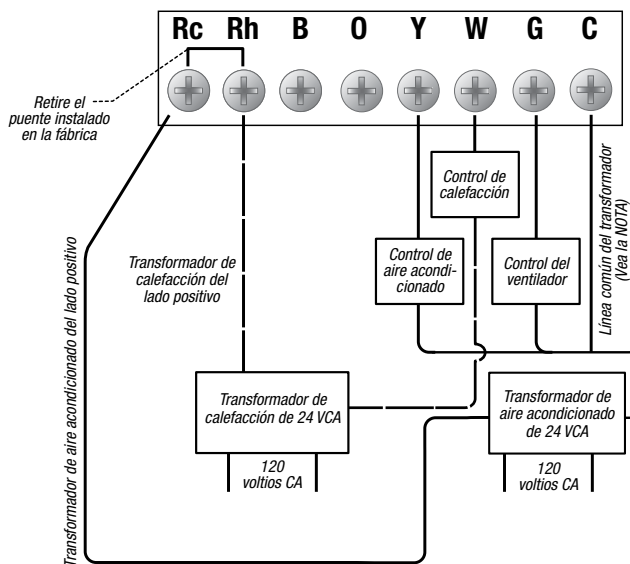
Rc Rh B O Y W G C

Retire el puente instalado en la fábrica

Control de calefacción

Línea común del transformador (Vea la NOTA)

Transformador de aire acondicionado del lado positivo

Transformador de calefacción del lado positivo

Control de aire acondicionado

Control del ventilador

Transformador de calefacción de 24 VCA

Transformador de aire acondicionado de 24 VCA

120 voltios CA

120 voltios CA